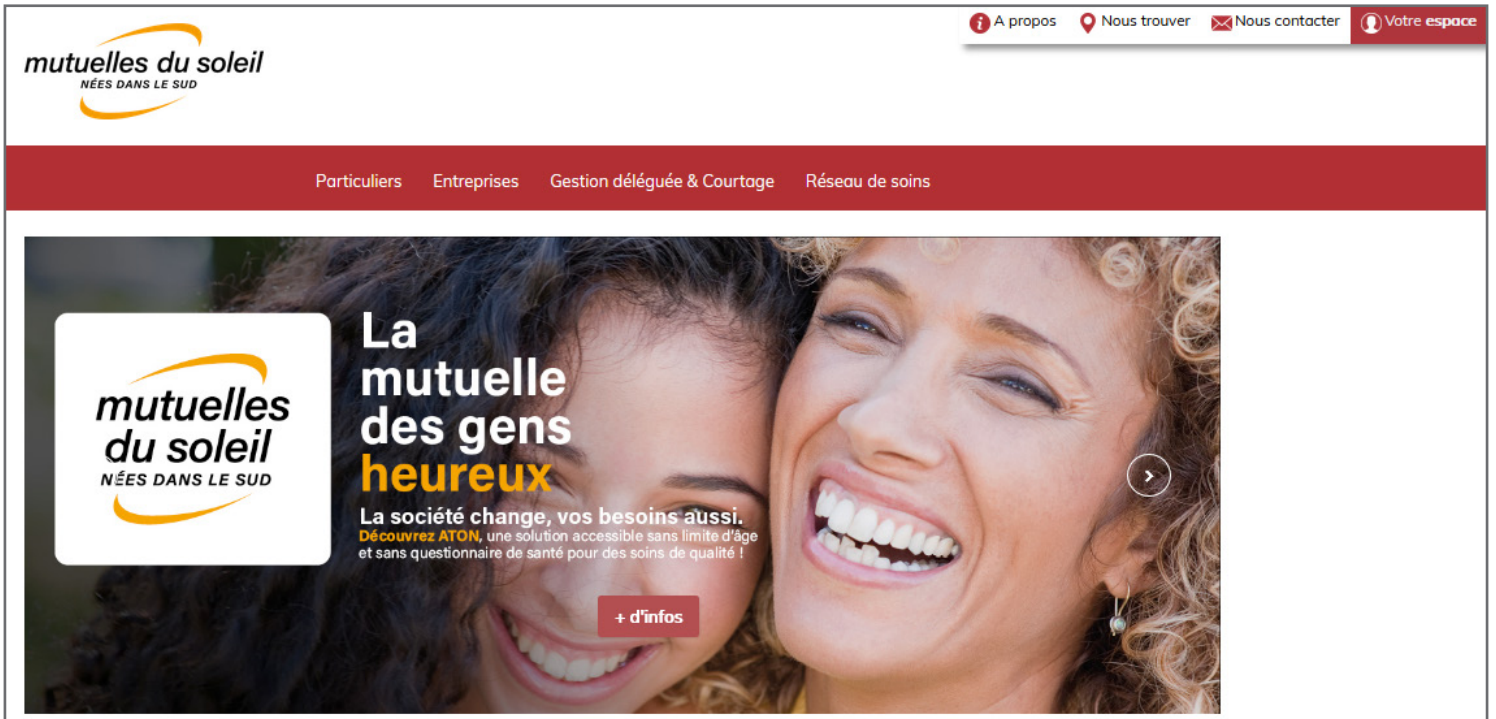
mutuelles du soleil
NÉES DANS LE SUD

A propos Nous trouver Nous contacter Votre espace

Particuliers Entreprises Gestion déléguée & Courtage Réseau de soins

mutuelles du soleil
NÉES DANS LE SUD

La mutuelle des gens heureux

La société change, vos besoins aussi.
Découvrez ATON, une solution accessible sans limite d'âge et sans questionnaire de santé pour des soins de qualité !

+ d'infos